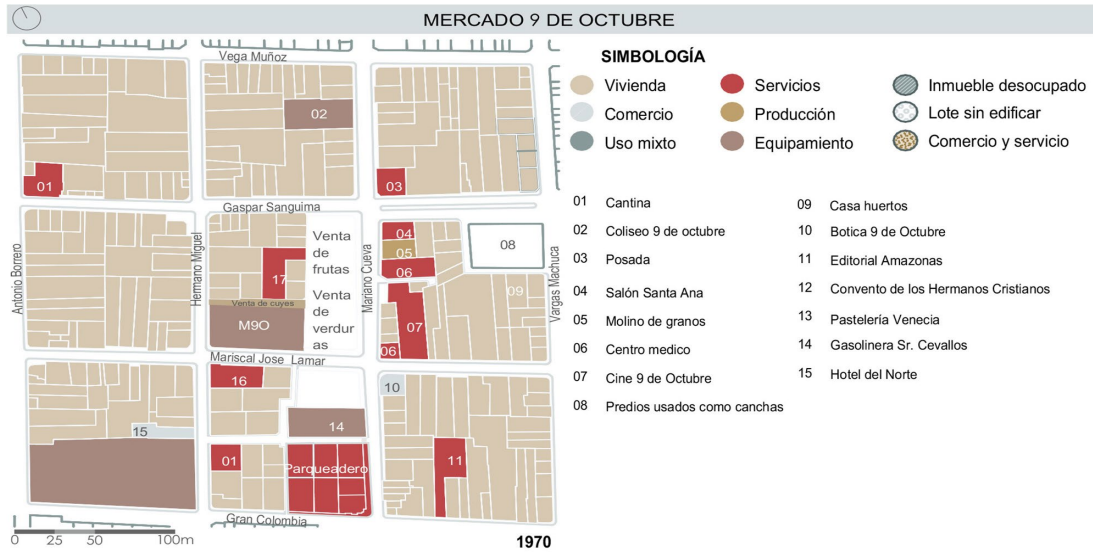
MERCADO 9 DE OCTUBRE

Vega Muñoz
02
01
03
Gaspar Sanguima
Venta de frutas
Venta de verduras
17
Venta de cuyes
M9O
04
05
06
07
06
08
09
Antonio Borrero
Hermano Miguel
Mariano Cueva
Vargas Machuca
Mariscal Jose Lamar
16
10
15
14
01
Parqueadero
11
Gran Colombia
0 25 50 100m
1970

SIMBOLOGÍA
Vivienda
Comercio
Uso mixto
Servicios
Producción
Equipamiento
Inmueble desocupado
Lote sin edificar
Comercio y servicio

01 Cantina
02 Coliseo 9 de octubre
03 Posada
04 Salón Santa Ana
05 Molino de granos
06 Centro medico
07 Cine 9 de Octubre
08 Predios usados como canchas
09 Casa huertos
10 Botica 9 de Octubre
11 Editorial Amazonas
12 Convento de los Hermanos Cristianos
13 Pastelería Venecia
14 Gasolinera Sr. Cevallos
15 Hotel del Norte